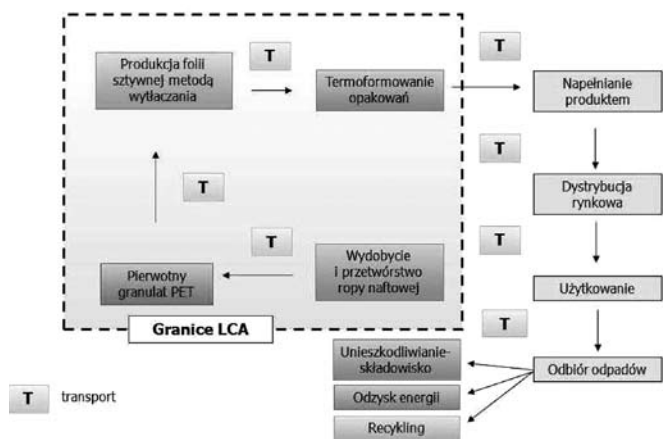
Produkcja folii sztywnej metodą wytłaczania

T

Termoformowanie opakowań

T

Napełnianie produktem

T

T

Dystrybucja rynkowa

T

Wydobycie i przetwórstwo ropy naftowej

T

Pierwotny granulat PET

Użytkowanie

Granice LCA

T

Unieszkodliwianie-składowisko

Odbiór odpadów

Odzysk energii

Recykling

T transport